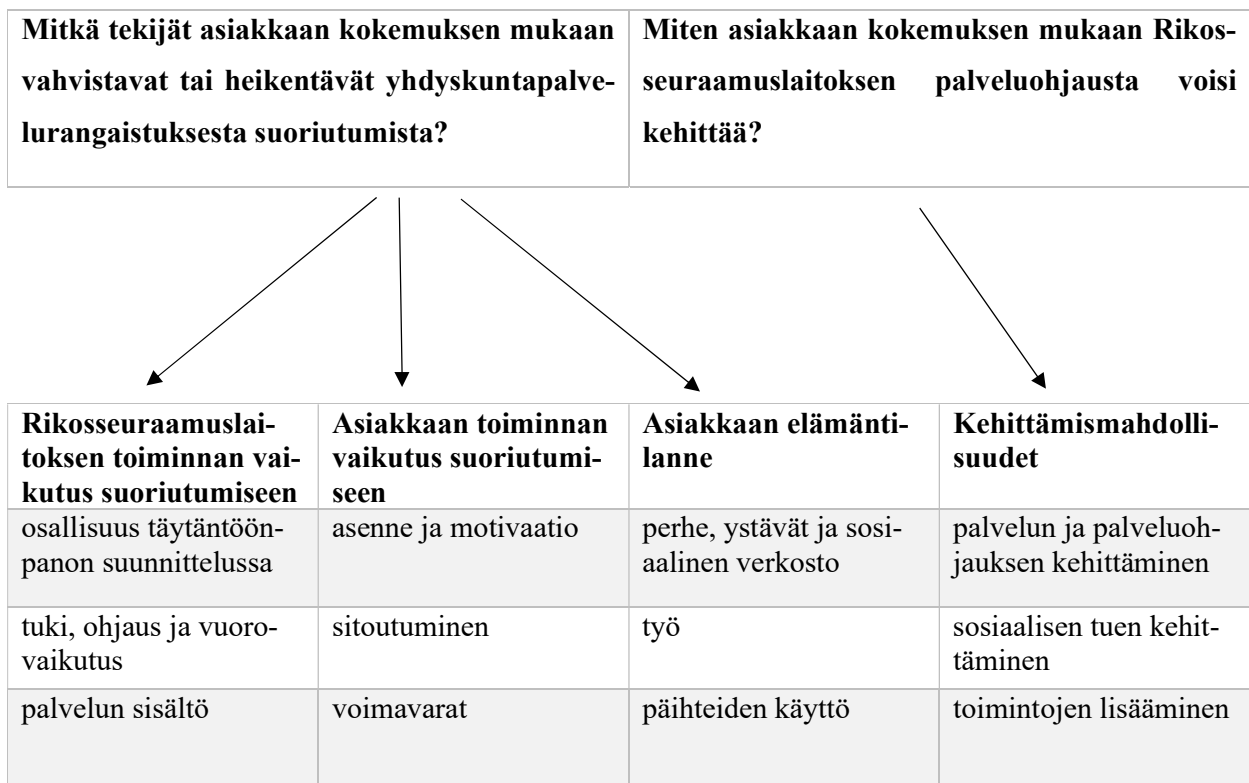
| Mitkä tekijät asiakkaan kokemuksen mukaan vahvistavat tai heikentävät yhdyskuntapalvelurangaistuksesta suoriutumista? | Miten asiakkaan kokemuksen mukaan Rikosseuraamuslaitoksen palveluohjausta voisi kehittää? |
|---|---|

| Rikosseuraamuslaitoksen toiminnan vaikutus suoriutumiseen | Asiakkaan toiminnan vaikutus suoriutumiseen | Asiakkaan elämäntilanne | Kehittämismahdollisuudet |
|---|---|---|---|
| osallisuus täytäntöönpanon suunnittelussa | asenne ja motivaatio | perhe, ystävät ja sosiaalinen verkosto | palvelun ja palveluohjauksen kehittäminen |
| tuki, ohjaus ja vuorovaikutus | sitoutuminen | työ | sosiaalisen tuen kehittäminen |
| palvelun sisältö | voimavarat | päihteiden käyttö | toimintojen lisääminen |